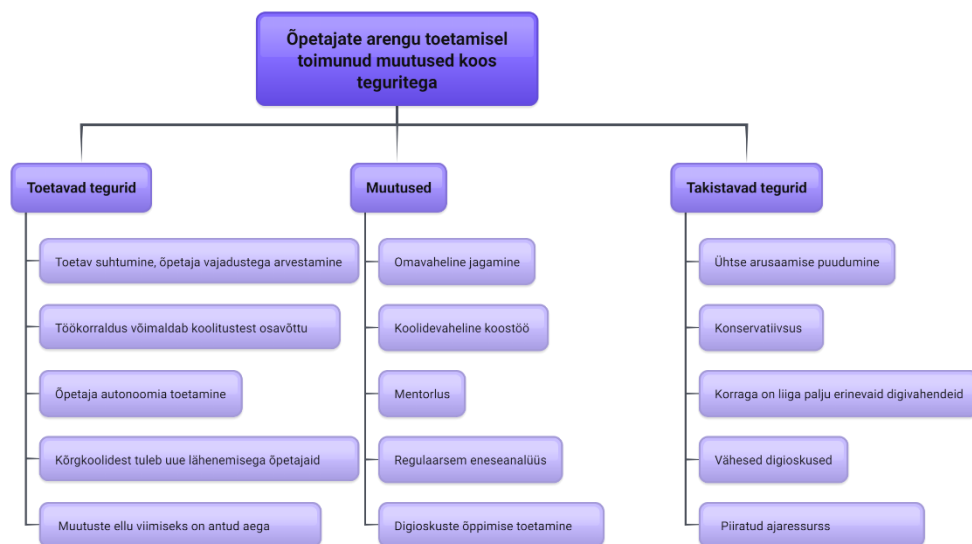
Õpetajate arengu toetamisel toimunud muutused koos teguritega

Toetavad tegurid

Toetav suhtumine, õpetaja vajadustega arvestamine

Töökorraldus võimaldab koolitustest osavõttu

Õpetaja autonoomia toetamine

Kõrgkoolidest tuleb uue lähenemisega õpetajaid

Muutuste ellu viimiseks on antud aega

Muutused

Omavaheline jagamine

Koolidevaheline koostöö

Mentorlus

Regulaarsem eneseanalüüs

Digioskuste õppimise toetamine

Takistavad tegurid

Ühtse arusaamise puudumine

Konservatiivsus

Korraga on liiga palju erinevaid digivahendeid

Vähesed digioskused

Piiratud ajaressurss